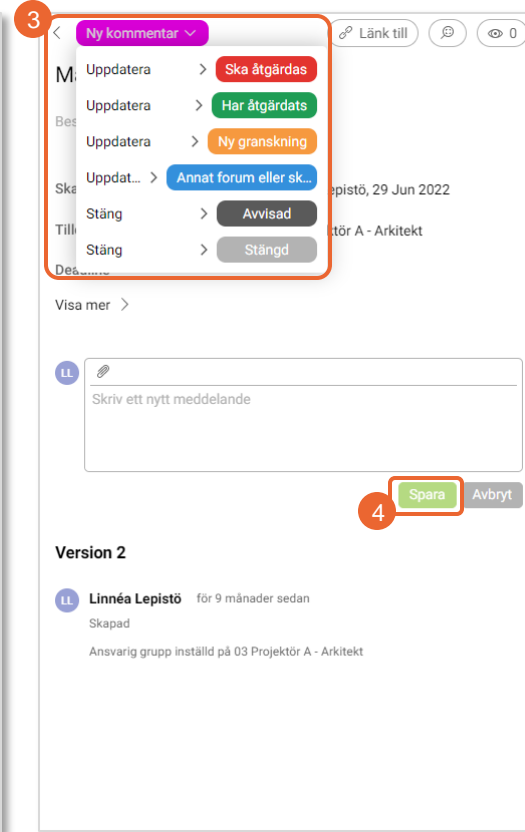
3

Ny kommentar

Länk till

0

Uppdatera > Ska åtgärdas

Uppdatera > Har åtgärdats

Uppdatera > Ny granskning

Uppdat... > Annat forum eller sk...

Stäng > Avvisad

Stäng > Stängd

Ma

Bes

Ska epistö, 29 Jun 2022

Till ktör A - Arkitekt

Deadline

Visa mer >

LL

Skriv ett nytt meddelande

4

Spara

Avbryt

Version 2

LL

Linnéa Lepistö för 9 månader sedan

Skapad

Ansvarig grupp inställd på 03 Projektör A - Arkitekt